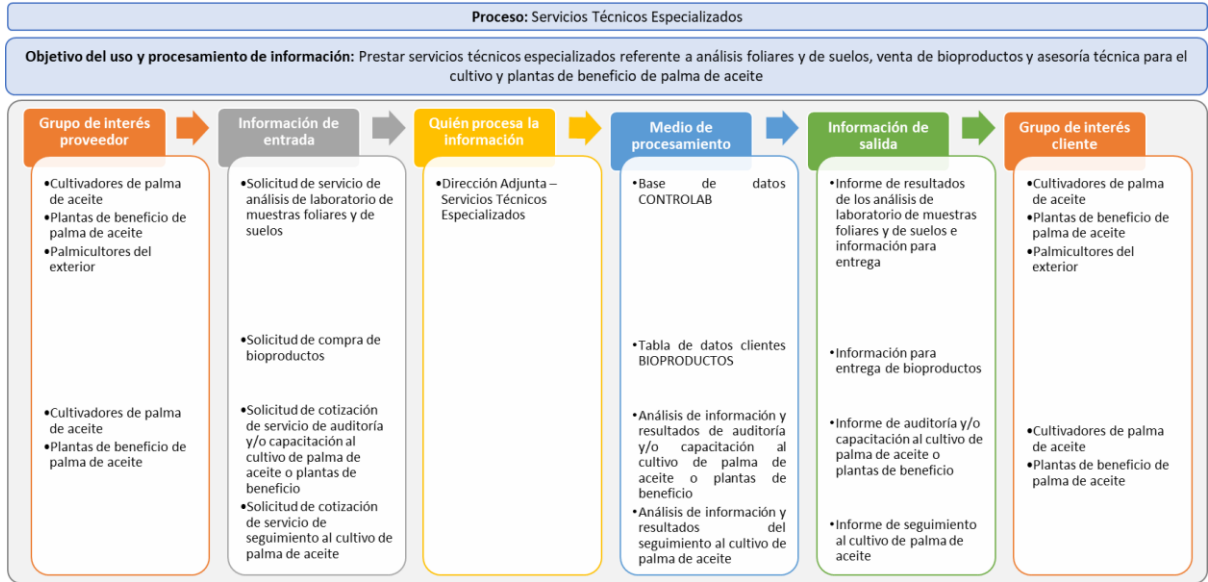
**Proceso:** Servicios Técnicos Especializados

**Objetivo del uso y procesamiento de información:** Prestar servicios técnicos especializados referente a análisis foliares y de suelos, venta de bioproductos y asesoría técnica para el cultivo y plantas de beneficio de palma de aceite

**Grupo de interés proveedor**

•Cultivadores de palma de aceite
•Plantas de beneficio de palma de aceite
•Palmicultores del exterior

•Cultivadores de palma de aceite
•Plantas de beneficio de palma de aceite

**Información de entrada**

•Solicitud de servicio de análisis de laboratorio de muestras foliares y de suelos

•Solicitud de compra de bioproductos

•Solicitud de cotización de servicio de auditoría y/o capacitación al cultivo de palma de aceite o plantas de beneficio
•Solicitud de cotización de servicio de seguimiento al cultivo de palma de aceite

**Quién procesa la información**

•Dirección Adjunta – Servicios Técnicos Especializados

**Medio de procesamiento**

•Base de datos CONTROLAB

•Tabla de datos clientes BIOPRODUCTOS

•Análisis de información y resultados de auditoría y/o capacitación al cultivo de palma de aceite o plantas de beneficio
•Análisis de información y resultados del seguimiento al cultivo de palma de aceite

**Información de salida**

•Informe de resultados de los análisis de laboratorio de muestras foliares y de suelos e información para entrega

•Información para entrega de bioproductos

•Informe de auditoría y/o capacitación al cultivo de palma de aceite o plantas de beneficio

•Informe de seguimiento al cultivo de palma de aceite

**Grupo de interés cliente**

•Cultivadores de palma de aceite
•Plantas de beneficio de palma de aceite
•Palmicultores del exterior

•Cultivadores de palma de aceite
•Plantas de beneficio de palma de aceite